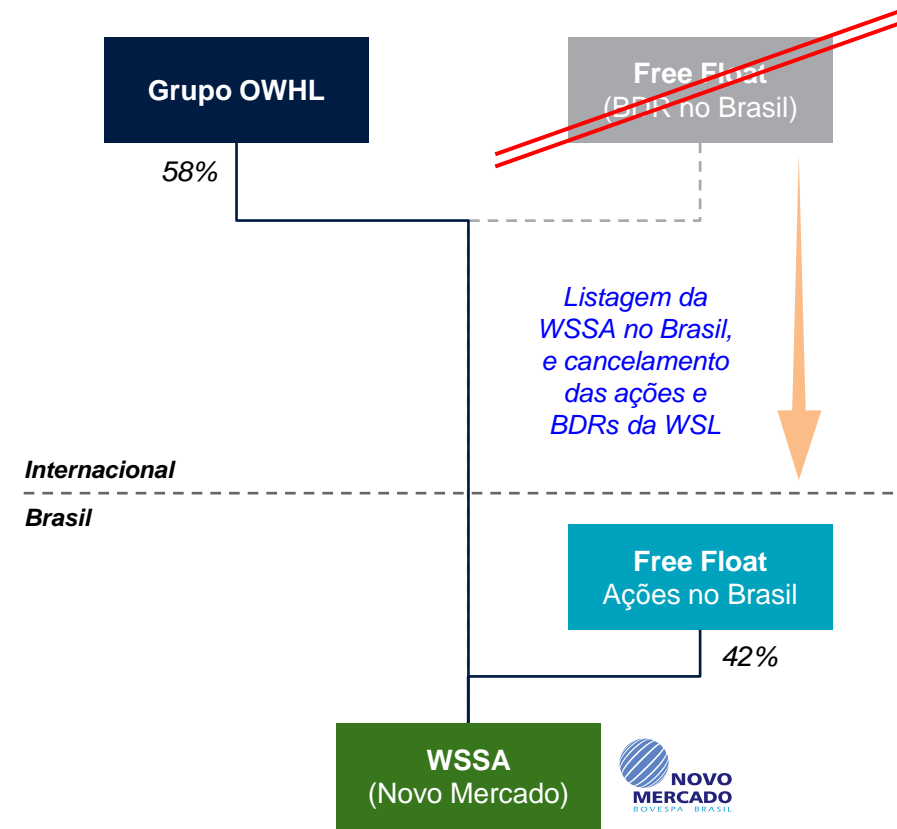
Grupo OWHL

Free Float
(BDR no Brasil)

58%

Listagem da WSSA no Brasil, e cancelamento das ações e BDRs da WSL

Internacional

Brasil

Free Float
Ações no Brasil

42%

WSSA
(Novo Mercado)

NOVO MERCADO
BOVESPA BRASIL